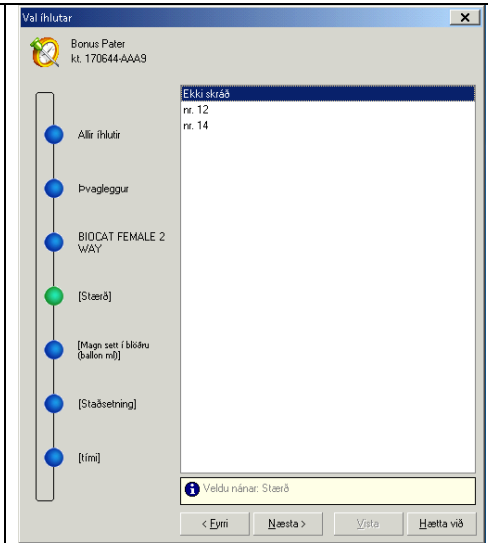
Val íhlutar

Bonus Pater
kt. 170644-AAA9

Allir íhlutir

Þvagleggur

BIOCAT FEMALE 2 WAY

[Stærð]

[Magn sett í blöðru (ballon ml)]

[Staðsetning]

[tími]

Ekki skráð
nr. 12
nr. 14

Veldu nánar: Stærð

< Fyrri
Næsta >
Vista
Hætta við